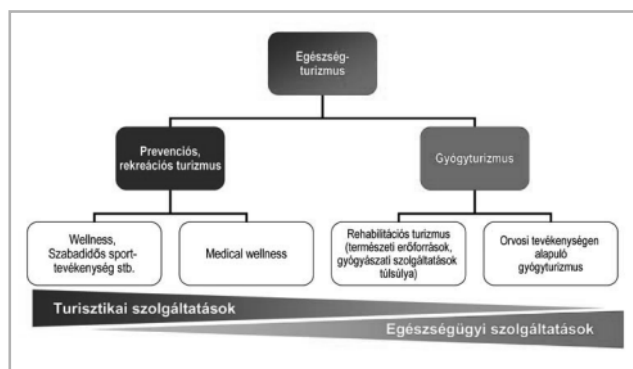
Egészség-turizmus

Prevenciós, rekreációs turizmus

Gyógyturizmus

Wellness, Szabadidős sport-tevékenység stb.

Medical wellness

Rehabilitációs turizmus (természeti erőforrások, gyógyászati szolgáltatások túlsúlya)

Orvosi tevékenységen alapuló gyógyturizmus

Turisztikai szolgáltatások

Egészségügyi szolgáltatások